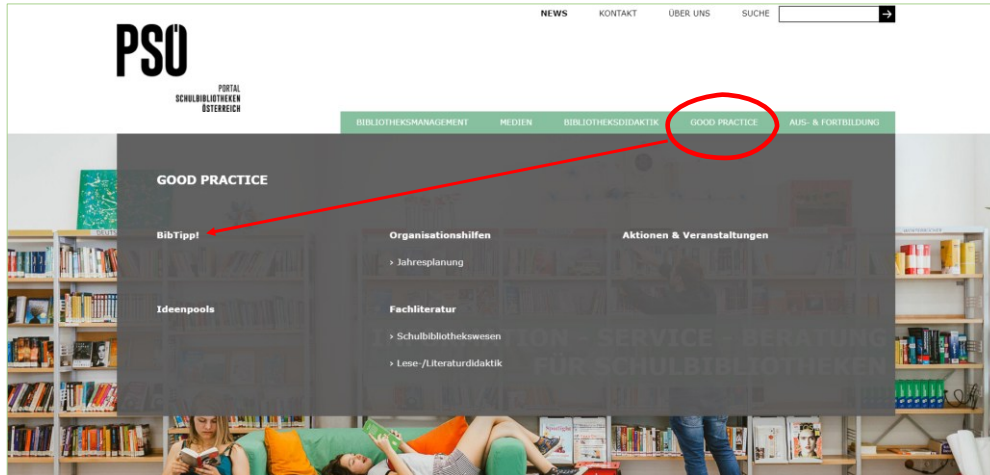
NEWS KONTAKT ÜBER UNS SUCHE

PSÖ
PORTAL SCHULBIBLIOTHEKEN ÖSTERREICH

BIBLIOTHEKSMANAGEMENT MEDIEN BIBLIOTHEKSDIDAKTIK GOOD PRACTICE AUS- & FORTBILDUNG

GOOD PRACTICE

BibTipp!

Organisationshilfen
› Jahresplanung

Aktionen & Veranstaltungen

Ideenpools

Fachliteratur
› Schulbibliothekswesen
› Lese-/Literaturdidaktik

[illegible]TION – SERVICE – BERATUNG
FÜR SCHULBIBLIOTHEKEN